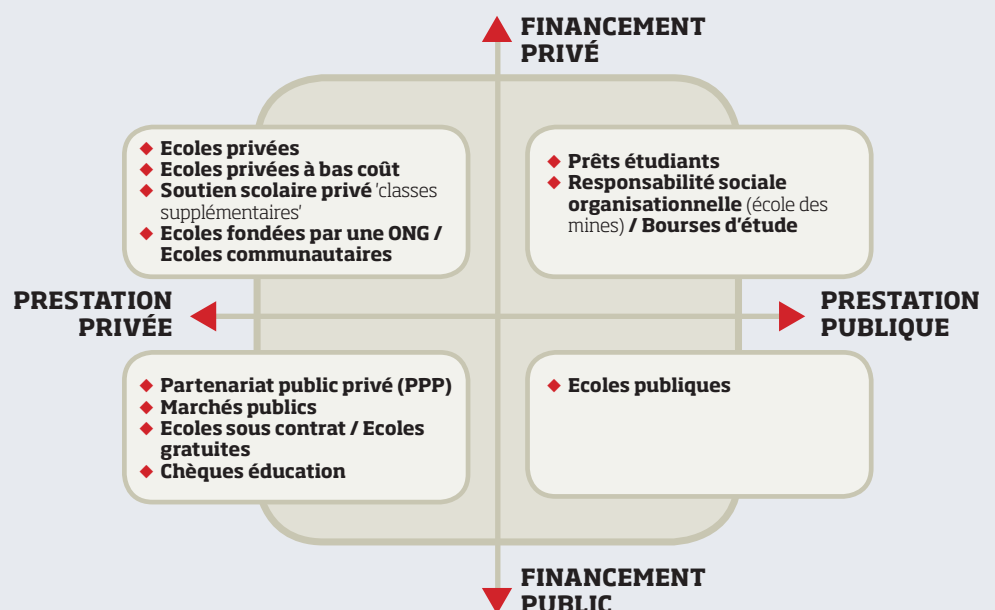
FINANCEMENT PRIVÉ

◆ Ecoles privées
◆ Ecoles privées à bas coût
◆ Soutien scolaire privé 'classes supplémentaires'
◆ Ecoles fondées par une ONG / Ecoles communautaires

◆ Prêts étudiants
◆ Responsabilité sociale organisationnelle (école des mines) / Bourses d'étude

PRESTATION PRIVÉE

PRESTATION PUBLIQUE

◆ Partenariat public privé (PPP)
◆ Marchés publics
◆ Ecoles sous contrat / Ecoles gratuites
◆ Chèques éducation

◆ Ecoles publiques

FINANCEMENT PUBLIC